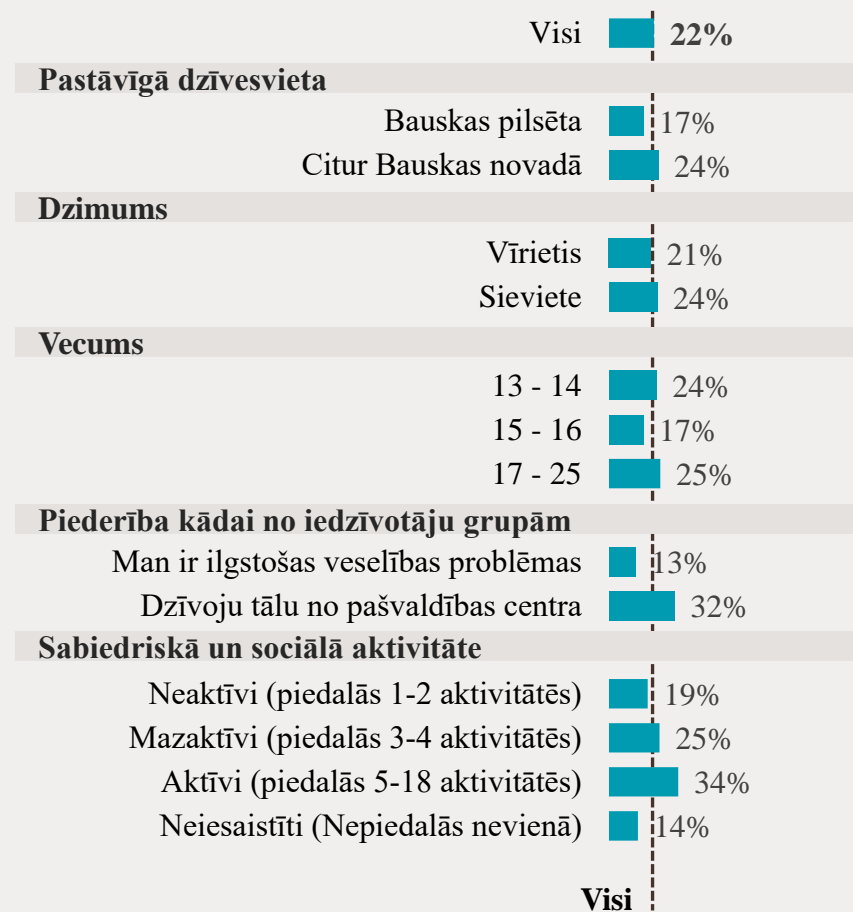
Visi 22%

Pastāvīgā dzīvesvieta

Bauskas pilsēta 17%

Citur Bauskas novadā 24%

Dzimums

Vīrietis 21%

Sieviete 24%

Vecums

13 - 14 24%

15 - 16 17%

17 - 25 25%

Piederība kādai no iedzīvotāju grupām

Man ir ilgstošas veselības problēmas 13%

Dzīvoju tālu no pašvaldības centra 32%

Sabiedriskā un sociālā aktivitāte

Neaktīvi (piedalās 1-2 aktivitātēs) 19%

Mazaktīvi (piedalās 3-4 aktivitātēs) 25%

Aktīvi (piedalās 5-18 aktivitātēs) 34%

Neiesaistīti (Nepiedalās nevienā) 14%

Visi